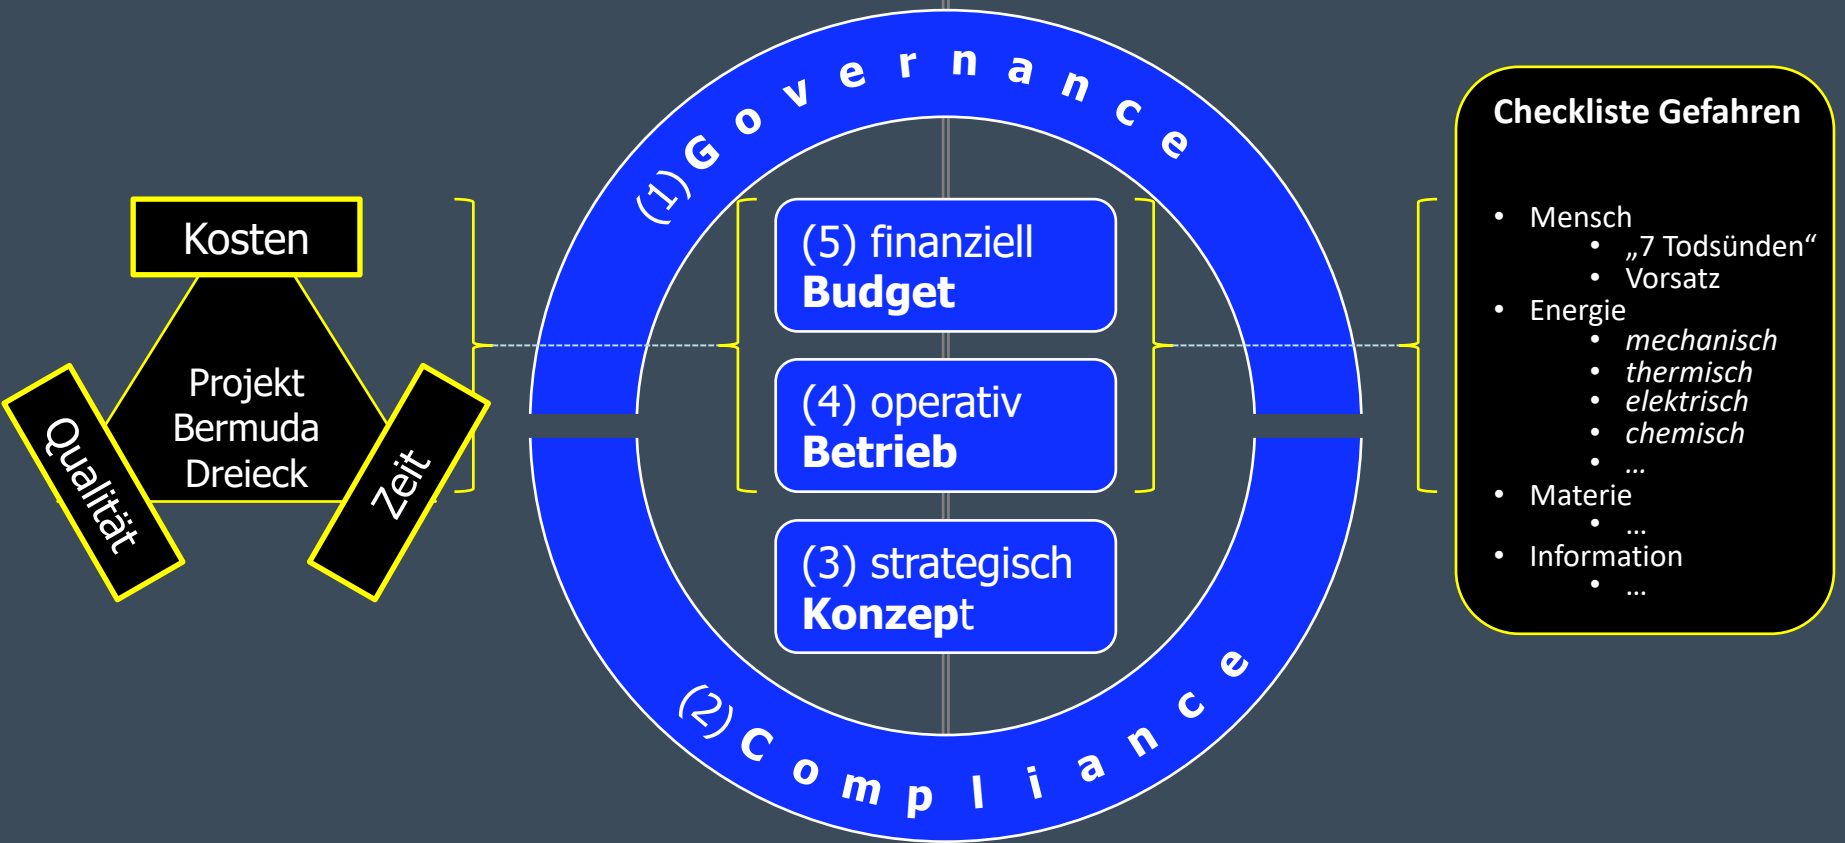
Kosten

Projekt Bermuda Dreieck

Qualität

Zeit

(1) Governance

(5) finanziell
**Budget**

(4) operativ
**Betrieb**

(3) strategisch
**Konzept**

(2) Compliance

**Checkliste Gefahren**

- Mensch
  - „7 Todsünden“
  - Vorsatz
- Energie
  - *mechanisch*
  - *thermisch*
  - *elektrisch*
  - *chemisch*
  - …
- Materie
  - …
- Information
  - …